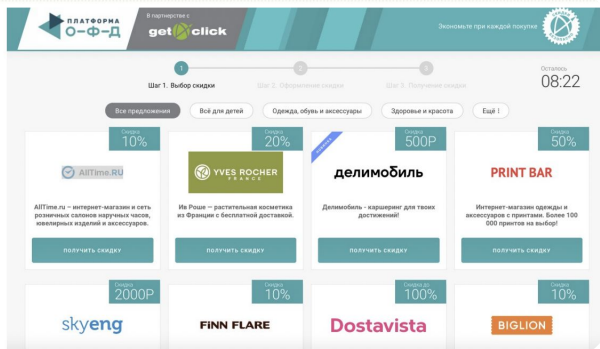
ПЛАТФОРМА
О-Ф-Д

В партнерстве с
get click

Экономьте при каждой покупке

Шаг 1. Выбор скидки
Шаг 2. Оформление скидки
Шаг 3. Получение скидки

Осталось
08:22

Все предложения
Всё для детей
Одежда, обувь и аксессуары
Здоровье и красота
Ещё

Скидка
10%
AllTime.RU
AllTime.ru – интернет-магазин и сеть розничных салонов наручных часов, ювелирных изделий и аксессуаров.
ПОЛУЧИТЬ СКИДКУ

Скидка
20%
YVES ROCHER
FRANCE
Ив Роше – растительная косметика из Франции с бесплатной доставкой.
ПОЛУЧИТЬ СКИДКУ

Скидка
500Р
делимобиль
Делимобиль - каршеринг для твоих достижений!
ПОЛУЧИТЬ СКИДКУ

Скидка
50%
PRINT BAR
Интернет-магазин одежды и аксессуаров с принтами. Более 100 000 принтов на выбор!
ПОЛУЧИТЬ СКИДКУ

Скидка
2000Р
skyeng

Скидка
10%
FINN FLARE

Скидка до
100%
Dostavista

Скидка
10%
BIGLION